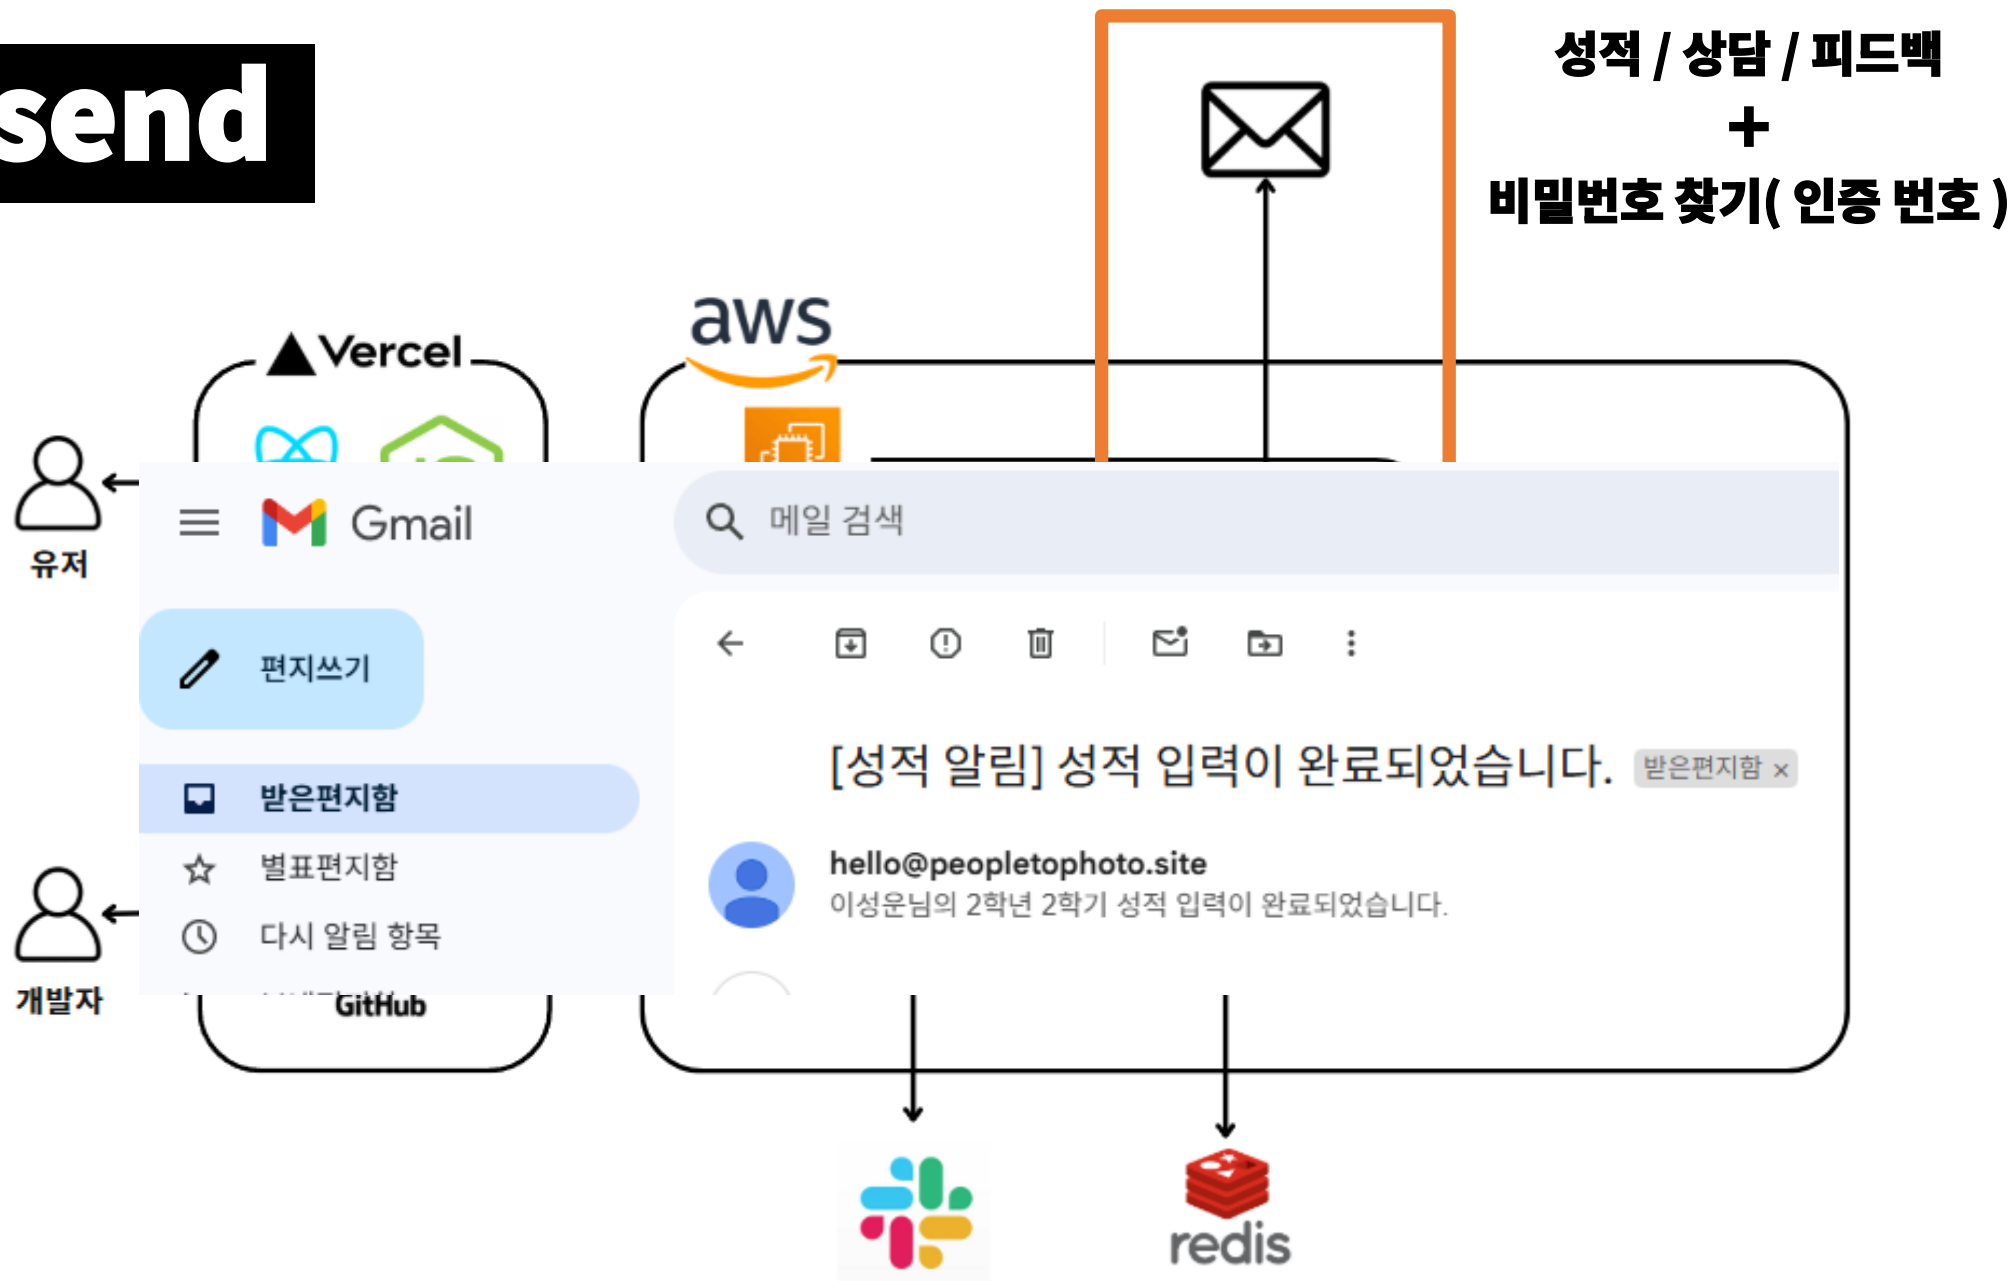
send

성적 / 상담 / 피드백
+
비밀번호 찾기( 인증 번호 )

Vercel

aws

유저

개발자

GitHub

Gmail

메일 검색

편지쓰기

받은편지함

별표편지함

다시 알림 항목

[성적 알림] 성적 입력이 완료되었습니다. 받은편지함 ×

hello@peopletophoto.site
이성운님의 2학년 2학기 성적 입력이 완료되었습니다.

redis